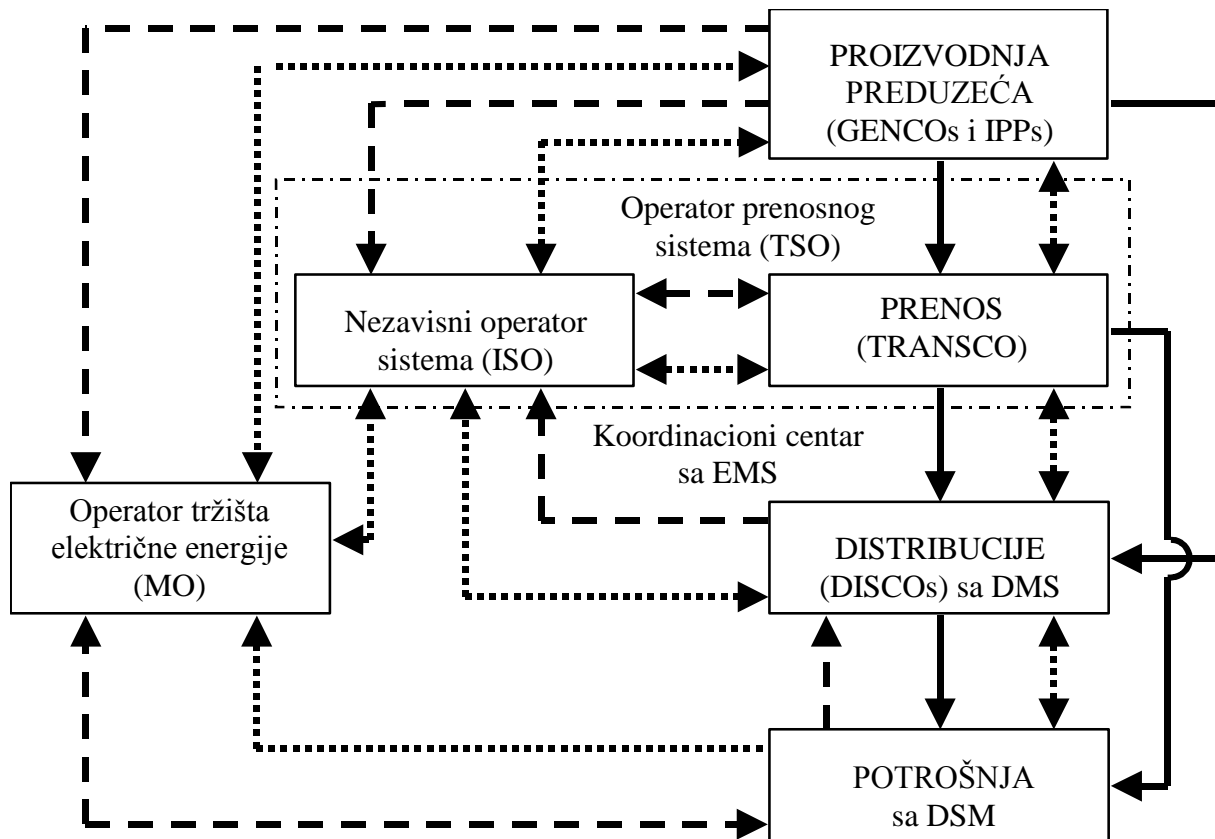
PROIZVODNJA PREDUZEĆA (GENCOs i IPPs)

Operator prenosnog sistema (TSO)

Nezavisni operator sistema (ISO)

PRENOS (TRANSCO)

Koordinacioni centar sa EMS

Operator tržišta električne energije (MO)

DISTRIBUCIJE (DISCOs) sa DMS

POTROŠNJA sa DSM